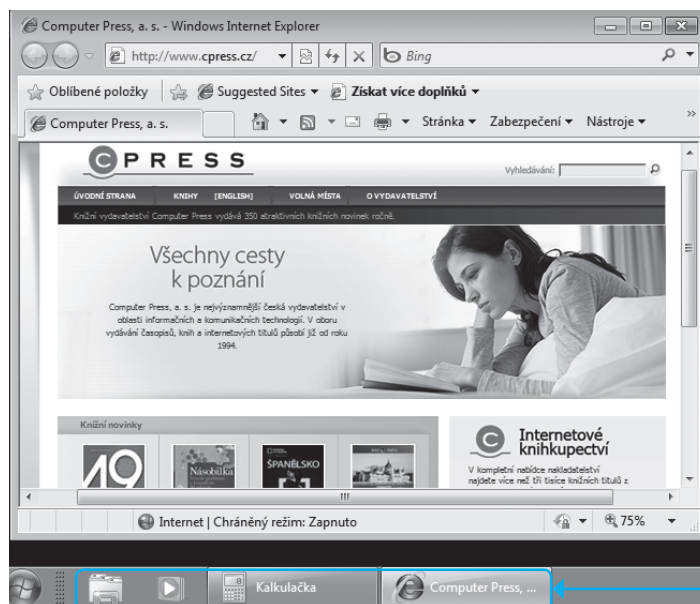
Computer Press, a. s. - Windows Internet Explorer

http://www.cpress.cz/

Bing

Oblíbené položky

Suggested Sites ▾

Získat více doplňků ▾

Computer Press, a. s.

Stránka ▾ Zabezpečení ▾ Nástroje ▾

C PRESS

Vyhledávání:

ÚVODNÍ STRANA KNIHY [ENGLISH] VOLNÁ MÍSTA O VYDAVATELSTVÍ

Knižní vydavatelství Computer Press vydává 350 atraktivních knižních novinek ročně.

Všechny cesty k poznání

Computer Press, a. s. je nejvýznamnější česká vydavatelství v oblasti informačních a komunikačních technologií. V oboru vydávání časopisů, knih a internetových titulů působí již od roku 1994.

Knižní novinky

49

Násobilka

ŠPANĚLSKO

Internetové knihkupectví

V kompletní nabídce nakladatelství najdete více než tři tisíce knižních titulů z

Internet | Chráněný režim: Zapnuto

75%

Kalkulačka

Computer Press, ...